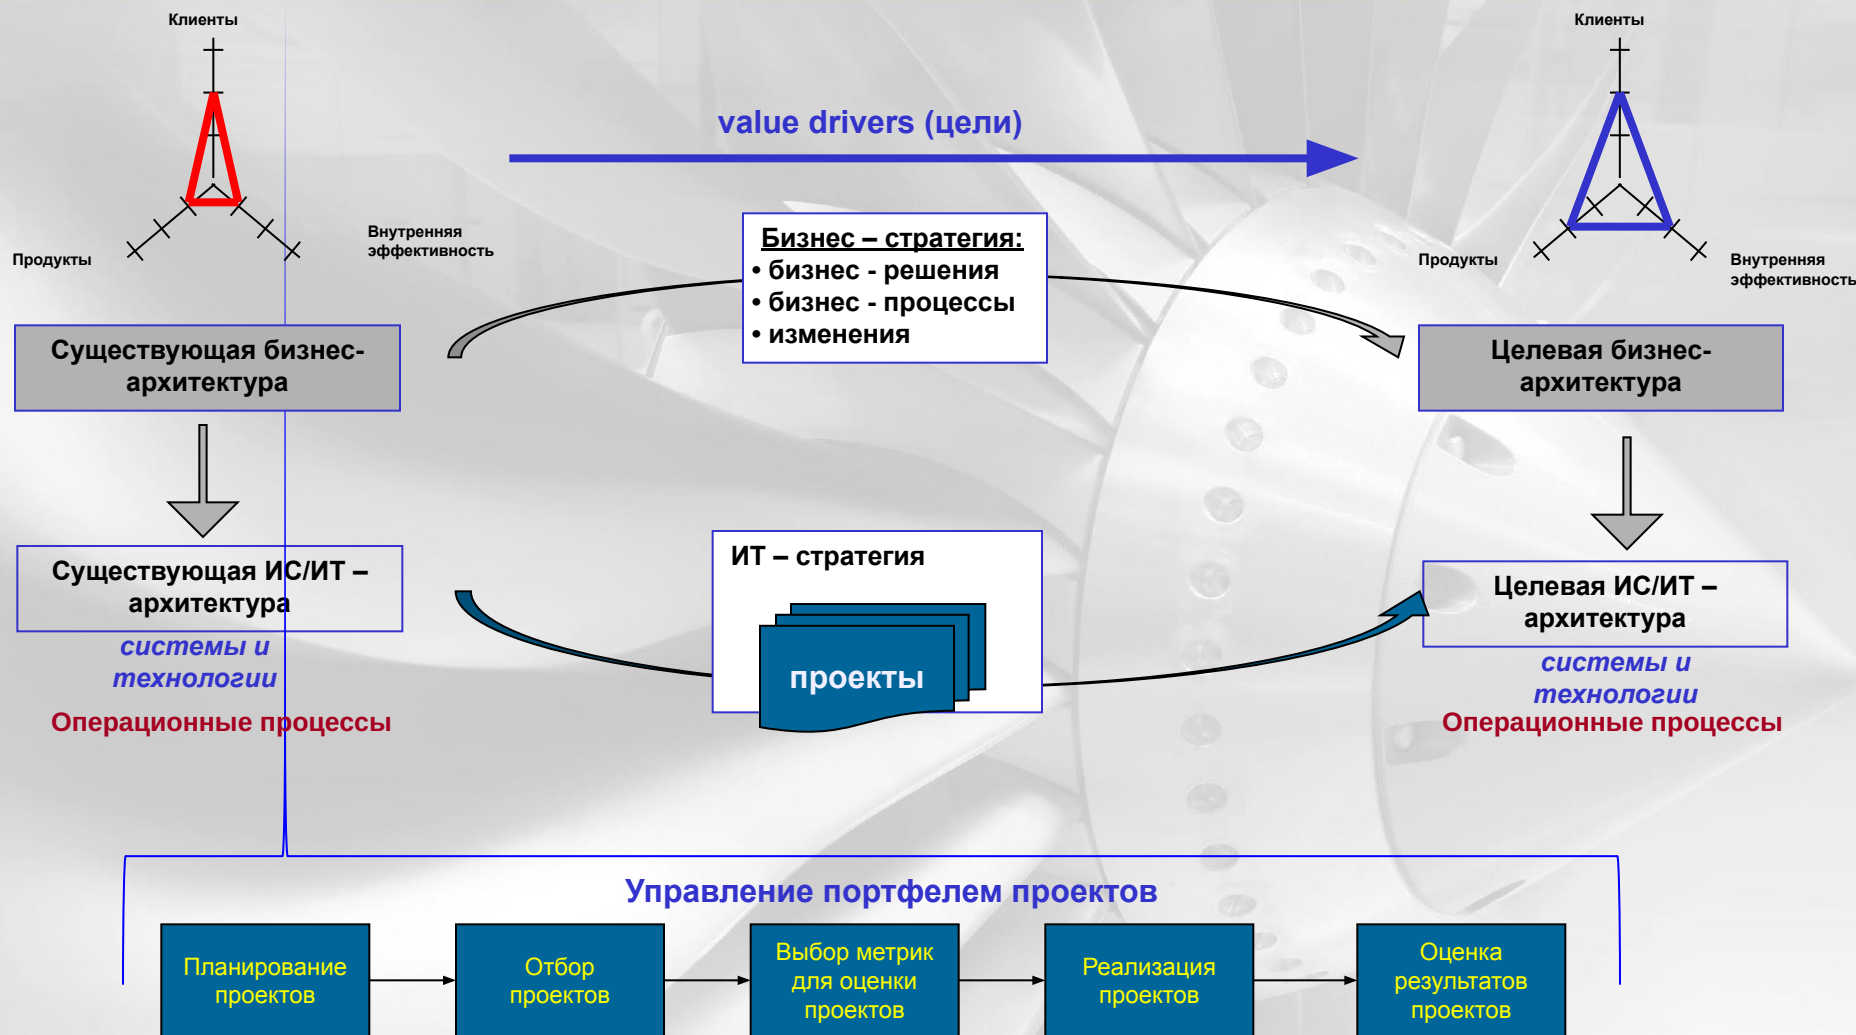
Клиенты

Продукты

Внутренняя эффективность

value drivers (цели)

Клиенты

Продукты

Внутренняя эффективность

Бизнес – стратегия:
• бизнес - решения
• бизнес - процессы
• изменения

Существующая бизнес-архитектура

Целевая бизнес-архитектура

Существующая ИС/ИТ – архитектура

системы и технологии

Операционные процессы

ИТ – стратегия

проекты

Целевая ИС/ИТ – архитектура

системы и технологии

Операционные процессы

Управление портфелем проектов

Планирование проектов

Отбор проектов

Выбор метрик для оценки проектов

Реализация проектов

Оценка результатов проектов